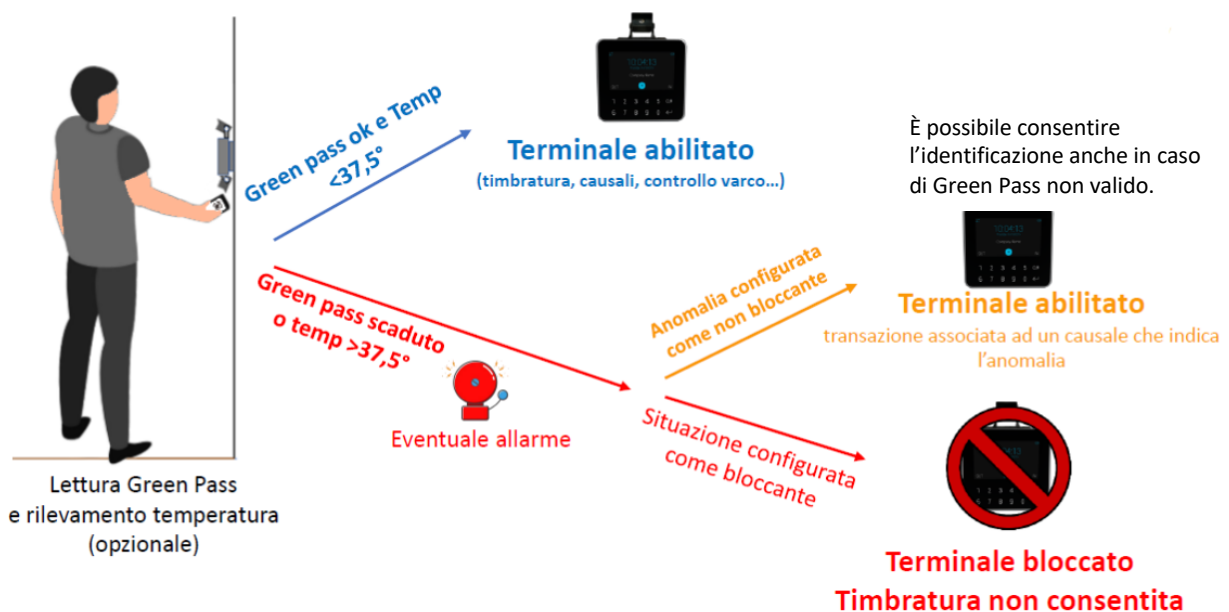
Green pass ok e Temp <37,5°

Terminale abilitato

(timbratura, causali, controllo varco...)

È possibile consentire l'identificazione anche in caso di Green Pass non valido.

Green pass scaduto o temp >37,5°

Anomalia configurata come non bloccante

Terminale abilitato

transazione associata ad un causale che indica l'anomalia

Eventuale allarme

Situazione configurata come bloccante

Lettura Green Pass e rilevamento temperatura (opzionale)

Terminale bloccato
Timbratura non consentita